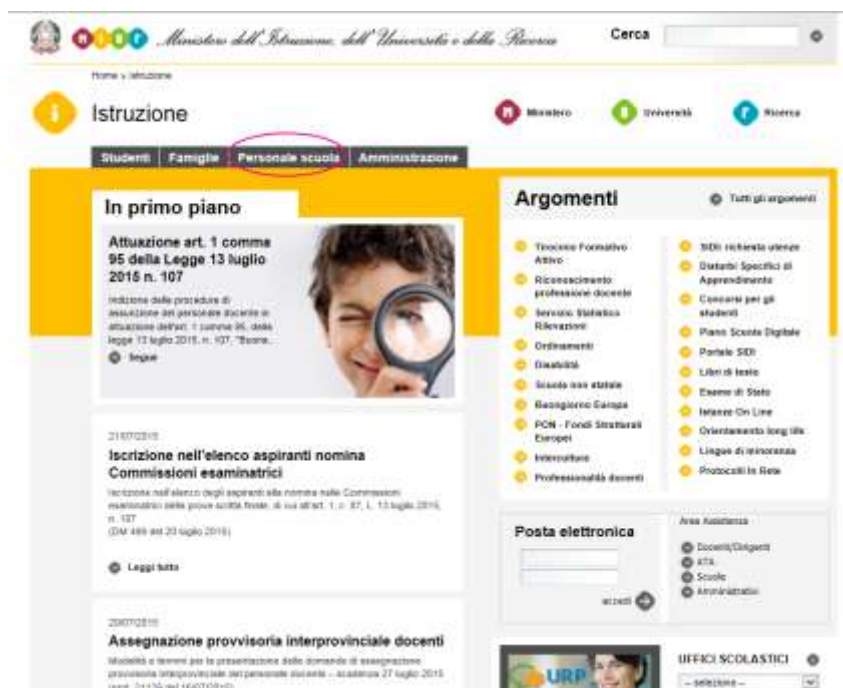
Ministero dell'Istruzione, dell'Università e della Ricerca

Cerca

Home » Istruzione

Istruzione

Ministero Università Ricerca

Studenti | Famiglie | Personale scuola | Amministrazione

In primo piano

Attuazione art. 1 comma 95 della Legge 13 luglio 2015 n. 107

Indizione delle procedure di assunzione del personale docente in attuazione dell'art. 1 comma 95, della legge 13 luglio 2015, n. 107, "Buona...

Segue

21/07/2015

Iscrizione nell'elenco aspiranti nomina Commissioni esaminatrici

Iscrizione nell'elenco degli aspiranti alla nomina nelle Commissioni esaminatrici delle prove scritte finali, di cui all'art. 1, c. 87, L. 13 luglio 2015, n. 107
(DM 499 del 20 luglio 2015)

Leggi tutto

20/07/2015

Assegnazione provvisoria interprovinciale docenti

Modalità e termini per la presentazione delle domande di assegnazione provvisoria interprovinciale del personale docente - scadenza 27 luglio 2015 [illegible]

Argomenti

Tutti gli argomenti

Tirocinio Formativo Attivo
Riconoscimento professione docente
Servizio Statistico Rilevazioni
Ordinamenti
Disabilità
Scuole non statali
Buongiorno Europa
PON - Fondi Strutturali Europei
Intercultura
Professionalità docenti

SIDI: richiesta utenze
Disturbi Specifici di Apprendimento
Concorsi per gli studenti
Piano Scuola Digitale
Portale SIDI
Libri di testo
Esame di Stato
Istanze On Line
Orientamento long life
Lingue di minoranza
Protocolli In Rete

Posta elettronica

accedi

Area Assistenza

Docenti/Dirigenti
ATA
Scuole
Amministrativi

URP

UFFICI SCOLASTICI

-- selezione --